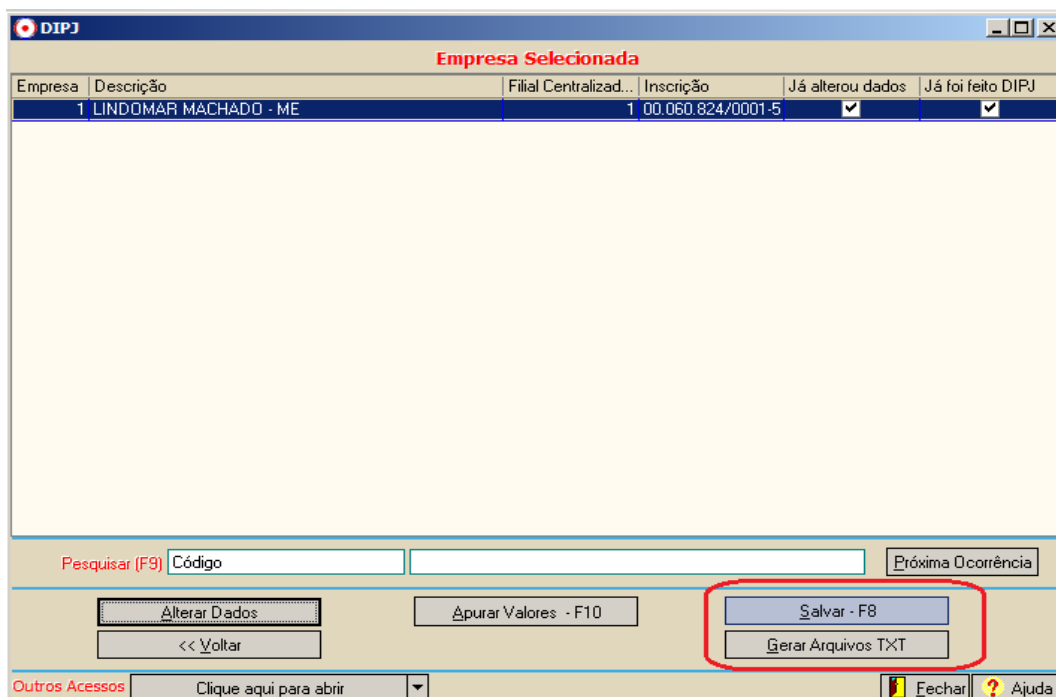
DIPJ

Empresa Selecionada

| Empresa | Descrição | Filial Centralizad... | Inscrição | Já alterou dados | Já foi feito DIPJ |
|---|---|---|---|---|---|
| 1 | LINDOMAR MACHADO - ME | 1 | 00.060.824/0001-5 | ✔ | ✔ |

Pesquisar (F9) Código

Próxima Ocorrência

Alterar Dados

<< Voltar

Apurar Valores - F10

Salvar - F8

Gerar Arquivos TXT

Outros Acessos Clique aqui para abrir

Fechar

Ajuda